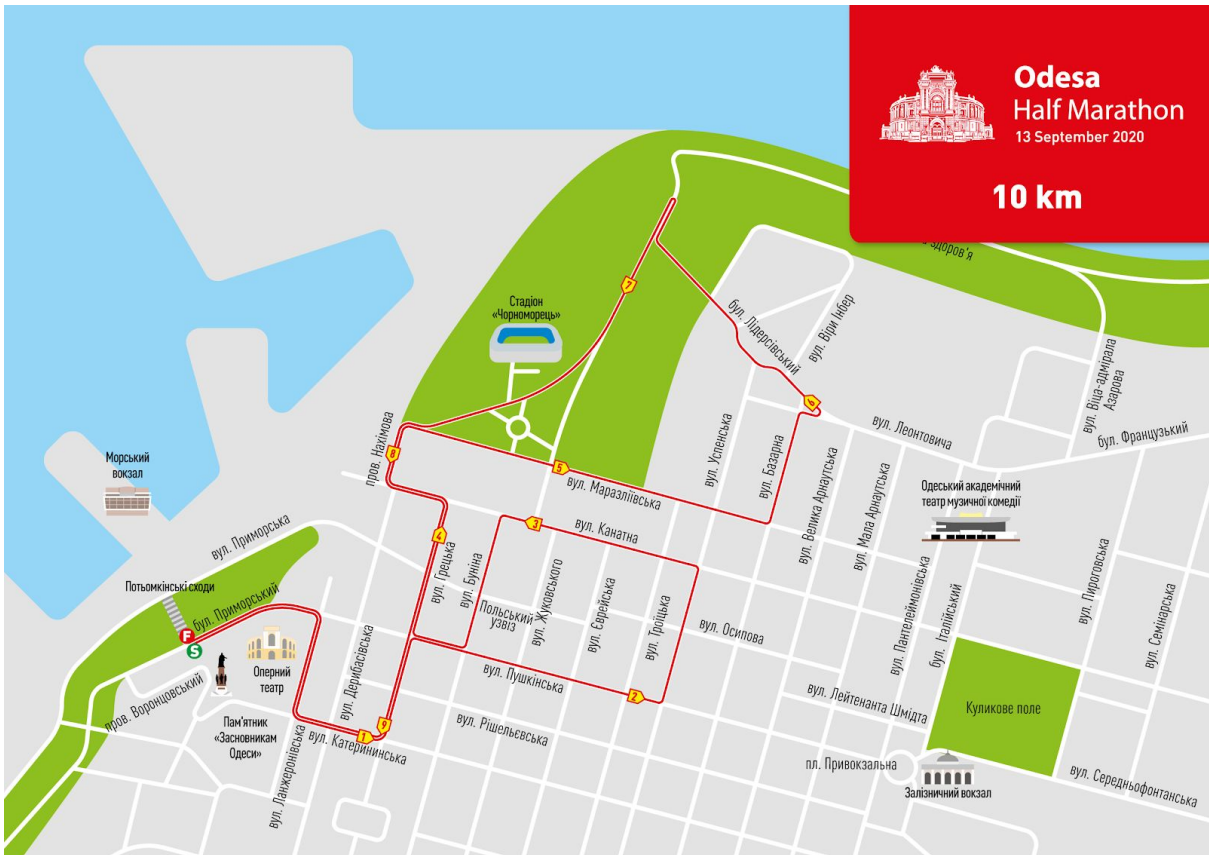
Odesa
Half Marathon
13 September 2020

10 km

здоров'я

Стадіон «Чорноморець»

Морський вокзал

вул. Приморська

Потьомкінські сходи

бул. Приморський

F

S

Оперний театр

пров. Воронцовський

Пам'ятник «Засновникам Одеси»

вул. Ланжеронівська

вул. Дерибасівська

вул. Катеринінська

пров. Нахімова

вул. Грецька

вул. Буніна

Польський узвіз

вул. Жуковського

вул. Єврейська

вул. Троїцька

вул. Пушкінська

вул. Рішельєвська

вул. Канатна

вул. Маразліївська

вул. Осипова

вул. Успенська

вул. Базарна

бул. Лідерсівський

вул. Віри Інбер

вул. Леонтовича

вул. Велика Арнаутська

вул. Мала Арнаутська

Одеський академічний театр музичної комедії

вул. Віце-адмірала Азарова

бул. Французький

вул. Пантелеймонівська

бул. Італійський

вул. Пироговська

вул. Семінарська

вул. Лейтенанта Шмідта

Куликове поле

пл. Привокзальна

Залізничний вокзал

вул. Середньофонтанська

1
2
3
4
5
6
7
8
9